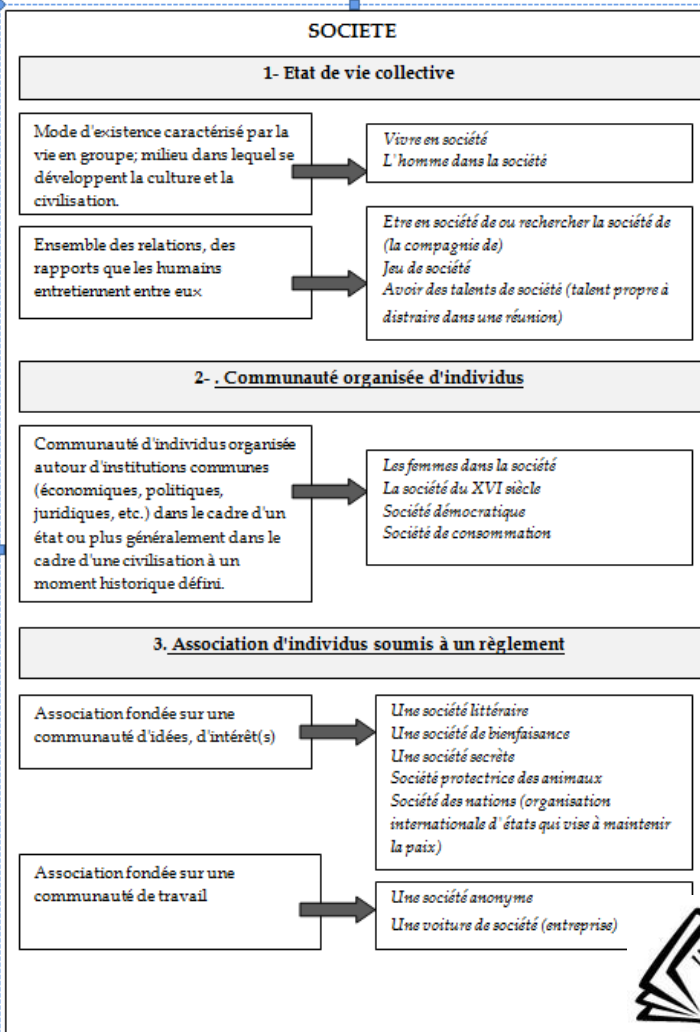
SOCIETE

1- Etat de vie collective

Mode d'existence caractérisé par la vie en groupe; milieu dans lequel se développent la culture et la civilisation.

Vivre en société
L'homme dans la société

Ensemble des relations, des rapports que les humains entretiennent entre eux

Etre en société de ou rechercher la société de (la compagnie de)
Jeu de société
Avoir des talents de société (talent propre à distraire dans une réunion)

2- . Communauté organisée d'individus

Communauté d'individus organisée autour d'institutions communes (économiques, politiques, juridiques, etc.) dans le cadre d'un état ou plus généralement dans le cadre d'une civilisation à un moment historique défini.

Les femmes dans la société
La société du XVI siècle
Société démocratique
Société de consommation

3. Association d'individus soumis à un règlement

Association fondée sur une communauté d'idées, d'intérêt(s)

Une société littéraire
Une société de bienfaisance
Une société secrète
Société protectrice des animaux
Société des nations (organisation internationale d'états qui vise à maintenir la paix)

Association fondée sur une communauté de travail

Une société anonyme
Une voiture de société (entreprise)